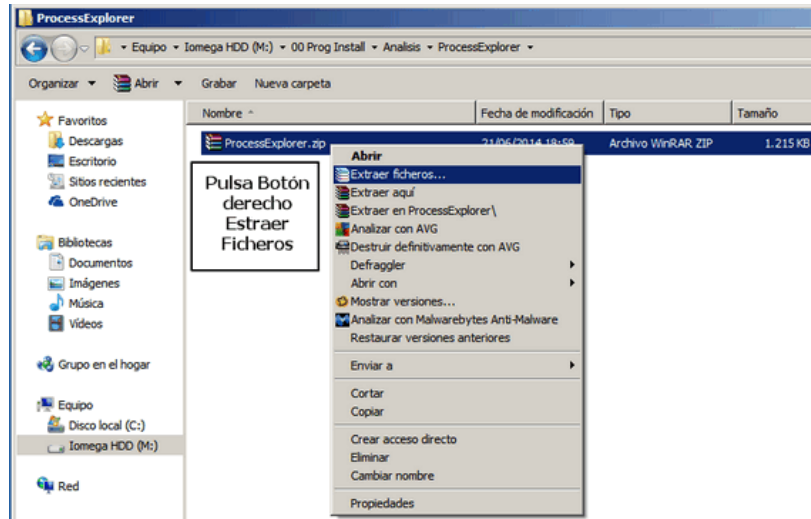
ProcessExplorer

▸ Equipo ▸ Iomega HDD (M:) ▸ 00 Prog Install ▸ Analisis ▸ ProcessExplorer ▸

Organizar ▾ Abrir ▾ Grabar Nueva carpeta

Favoritos
Descargas
Escritorio
Sitios recientes
OneDrive

Bibliotecas
Documentos
Imágenes
Música
Vídeos

Grupo en el hogar

Equipo
Disco local (C:)
Iomega HDD (M:)

Red

| Nombre | Fecha de modificación | Tipo | Tamaño |
|---|---|---|---|
| ProcessExplorer.zip | 21/06/2014 18:59 | Archivo WinRAR ZIP | 1.215 KB |

Pulsa Botón derecho Estraer Ficheros

Abrir
Extraer ficheros...
Extraer aquí
Extraer en ProcessExplorer\
Analizar con AVG
Destruir definitivamente con AVG
Defraggler
Abrir con
Mostrar versiones...
Analizar con Malwarebytes Anti-Malware
Restaurar versiones anteriores
Enviar a
Cortar
Copiar
Crear acceso directo
Eliminar
Cambiar nombre
Propiedades